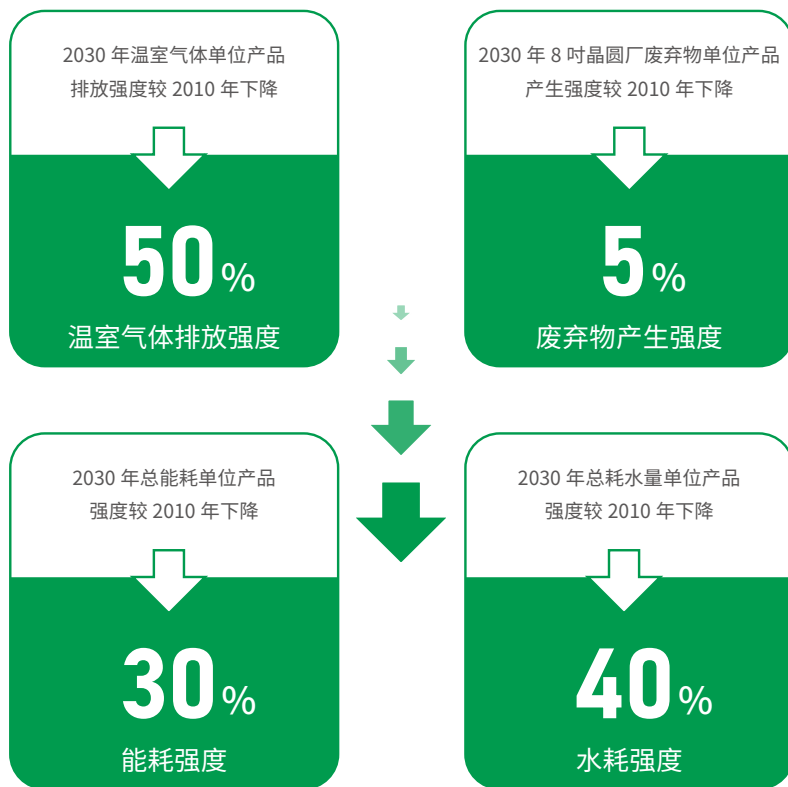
2030 年温室气体单位产品排放强度较 2010 年下降

50%

温室气体排放强度

2030 年 8 吋晶圆厂废弃物单位产品产生强度较 2010 年下降

5%

废弃物产生强度

2030 年总能耗单位产品强度较 2010 年下降

30%

能耗强度

2030 年总耗水量单位产品强度较 2010 年下降

40%

水耗强度